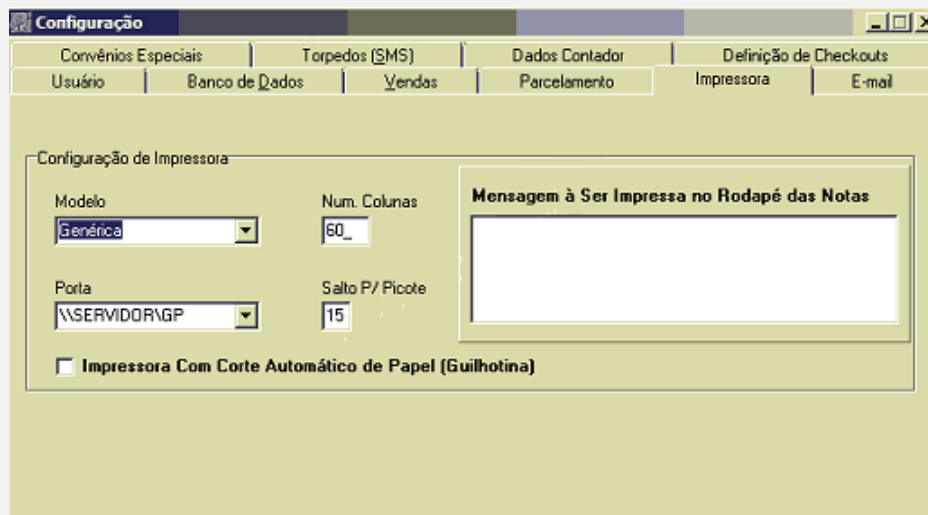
Configuração

Convênios Especiais | Torpedos (SMS) | Dados Contador | Definição de Checkouts
Usuário | Banco de Dados | Vendas | Parcelamento | Impressora | E-mail

Configuração de Impressora

Modelo
Genérica

Num. Colunas
60_

Mensagem à Ser Impressa no Rodapé das Notas

Porta
\\SERVIDOR\GP

Salto P/ Picote
15

Impressora Com Corte Automático de Papel (Guilhotina)